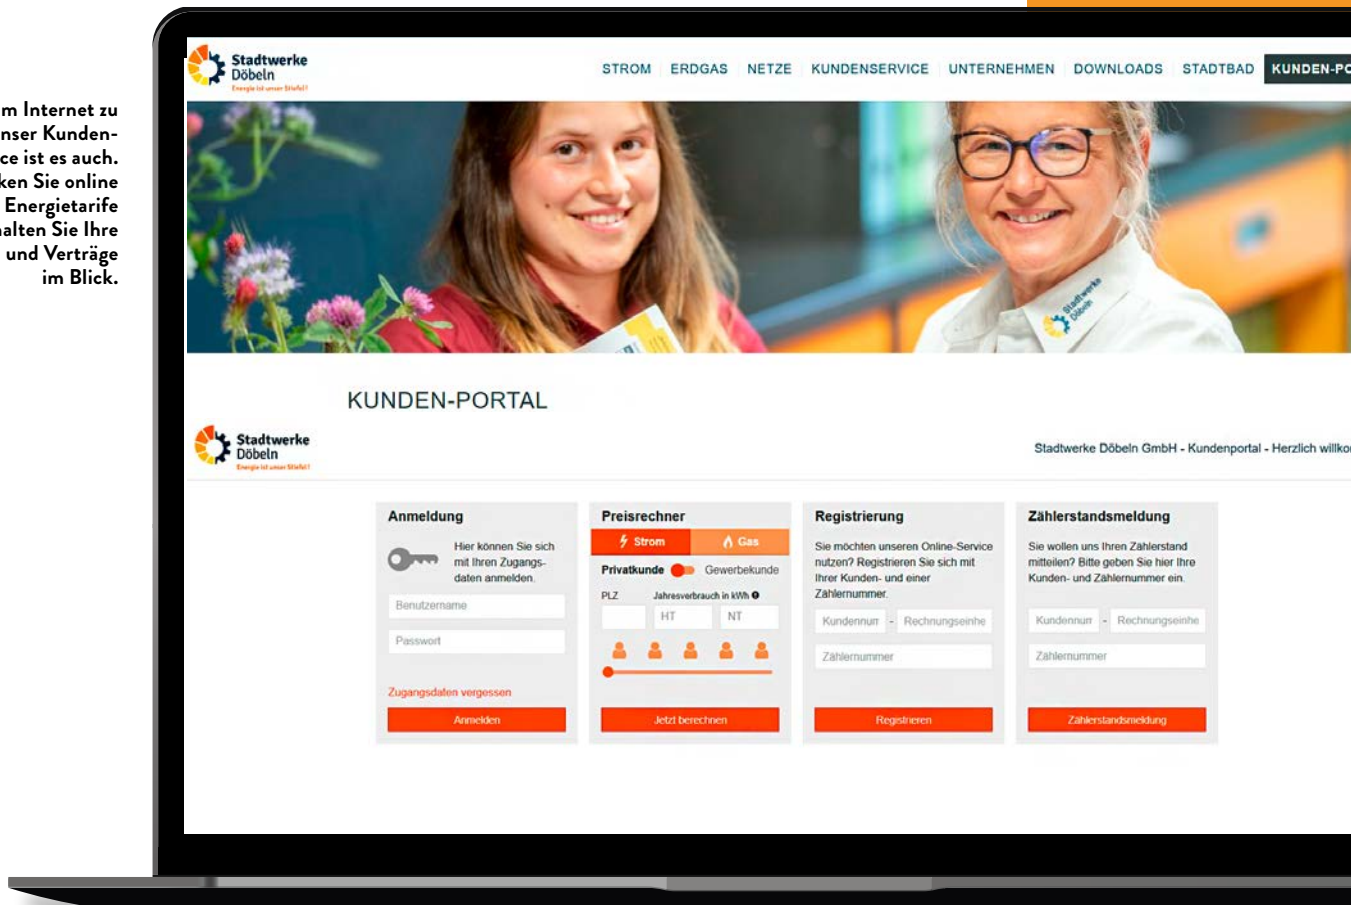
m Internet zu nser Kunden- ce ist es auch. ken Sie online Energietarife alten Sie Ihre und Verträge im Blick.

Stadtwerke Döbeln
Energie ist unser Stiefel!

STROM ERDGAS NETZE KUNDENSERVICE UNTERNEHMEN DOWNLOADS STADTBAD KUNDEN-PO

KUNDEN-PORTAL

Stadtwerke Döbeln
Energie ist unser Stiefel!

Stadtwerke Döbeln GmbH - Kundenportal - Herzlich willko

Anmeldung
Hier können Sie sich mit Ihren Zugangsdaten anmelden.
Benutzername
Passwort
Zugangsdaten vergessen
Anmelden

Preisrechner
Strom
Gas
Privatkunde
Gewerbekunde
PLZ
Jahresverbrauch in kWh
HT
NT
Jetzt berechnen

Registrierung
Sie möchten unseren Online-Service nutzen? Registrieren Sie sich mit Ihrer Kunden- und einer Zählernummer.
Kundennum
-
Rechnungseinhe
Zählernummer
Registrieren

Zählerstandsmeldung
Sie wollen uns Ihren Zählerstand mitteilen? Bitte geben Sie hier Ihre Kunden- und Zählernummer ein.
Kundennum
-
Rechnungseinhe
Zählernummer
Zählerstandsmeldung